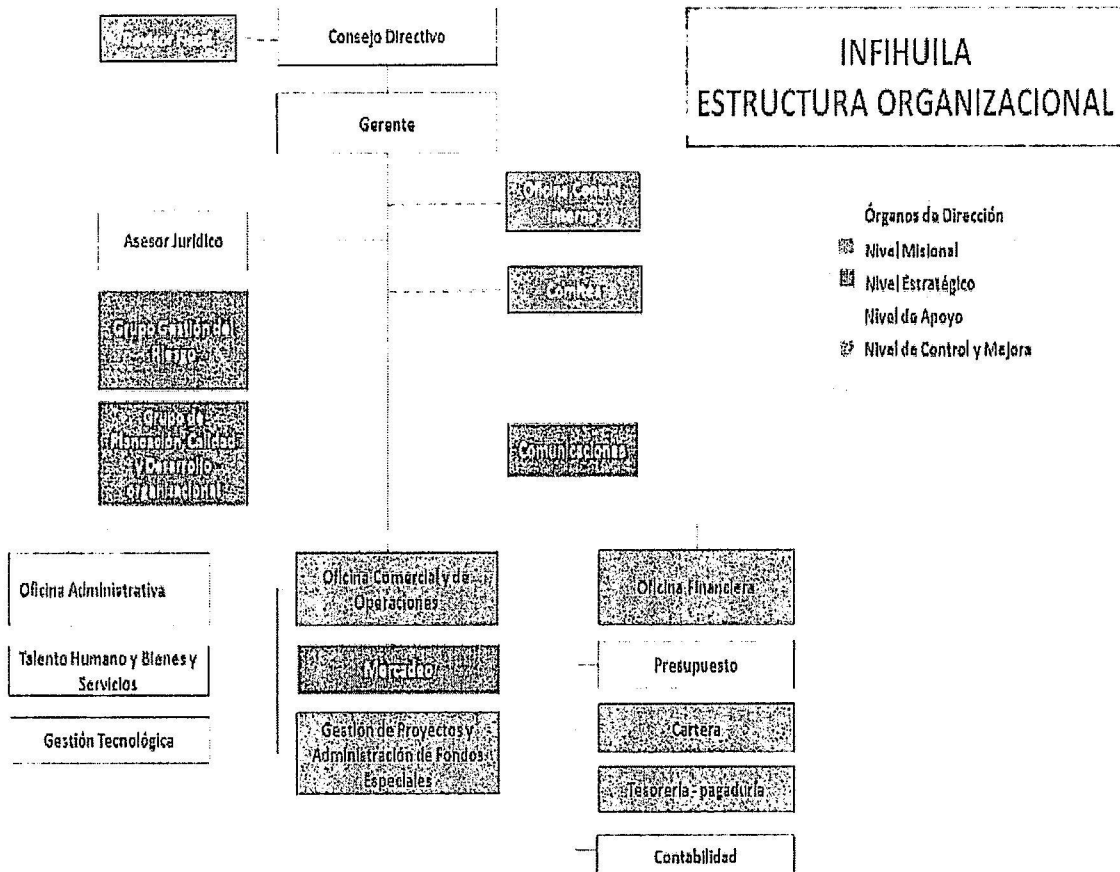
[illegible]

Consejo Directivo

INFIHUILA
ESTRUCTURA ORGANIZACIONAL

Gerente

Oficina Control Interno

Órganos de Dirección
Nivel Misional
Nivel Estratégico
Nivel de Apoyo
Nivel de Control y Mejora

Asesor Jurídico

Contador

Grupo Gestión del Riesgo

Grupo de Planeación Calidad y Desarrollo organizacional

Comunicaciones

Oficina Administrativa

Talento Humano y Bienes y Servicios

Gestión Tecnológica

Oficina Comercial y de Operaciones

Mercadeo

Gestión de Proyectos y Administración de Fondos Especiales

Oficina Financiera

Presupuesto

Cartera

Tesorería - pagaduría

Contabilidad